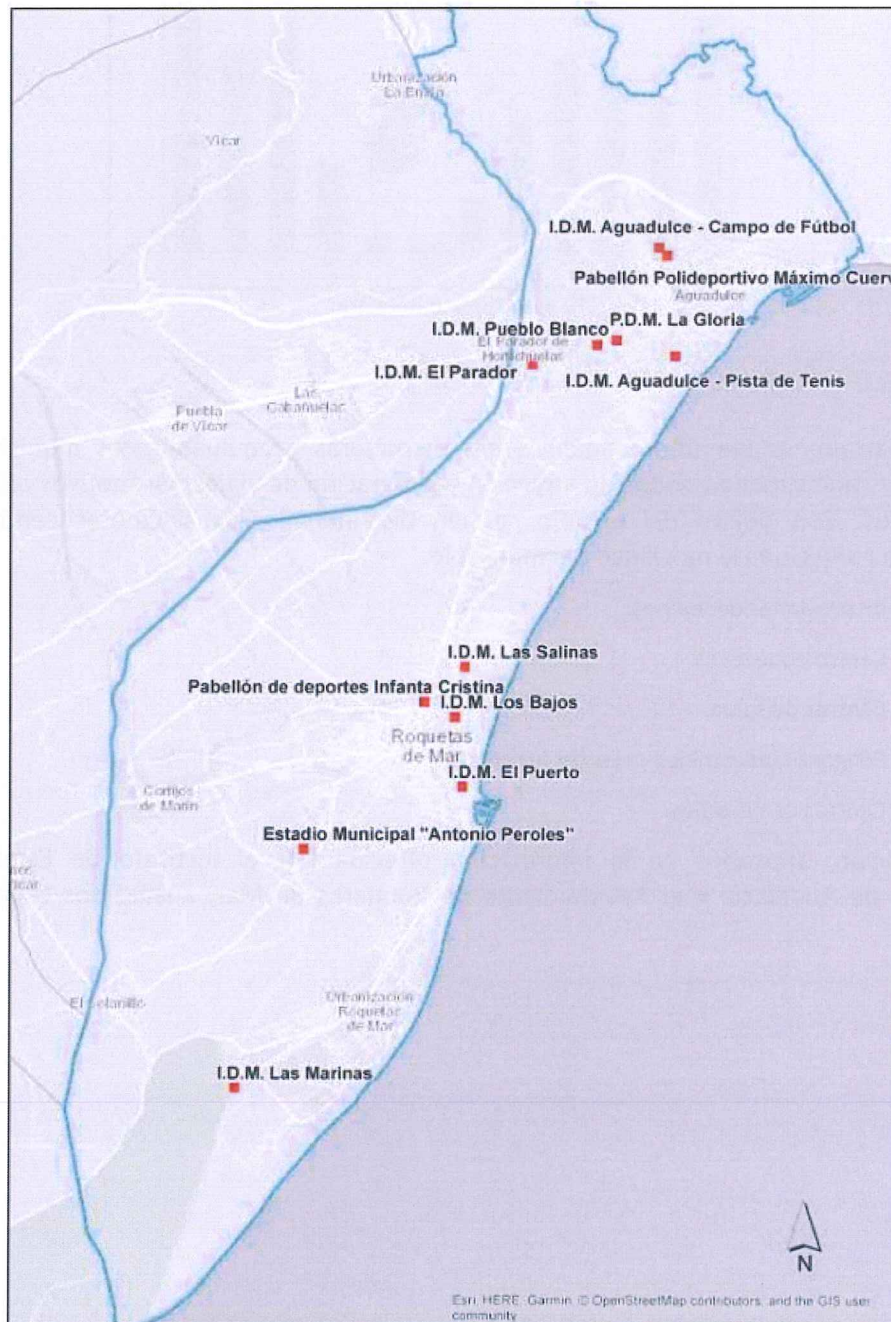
Urbanización La Envía

Vícar

I.D.M. Aguadulce - Campo de Fútbol

Pabellón Polideportivo Máximo Cuerv

Aguadulce

I.D.M. Pueblo Blanco

P.D.M. La Gloria

El Parador de Hortichuelas

I.D.M. El Parador

I.D.M. Aguadulce - Pista de Tenis

Las Cabañuelas

Puebla de Vícar

I.D.M. Las Salinas

Pabellón de deportes Infanta Cristina

I.D.M. Los Bajos

Roquetas de Mar

I.D.M. El Puerto

Cortijos de Marín

Estadio Municipal "Antonio Peroles"

El Solanillo

Urbanización Roquetas de Mar

I.D.M. Las Marinas

N

Esri, HERE, Garmin, © OpenStreetMap contributors, and the GIS user community